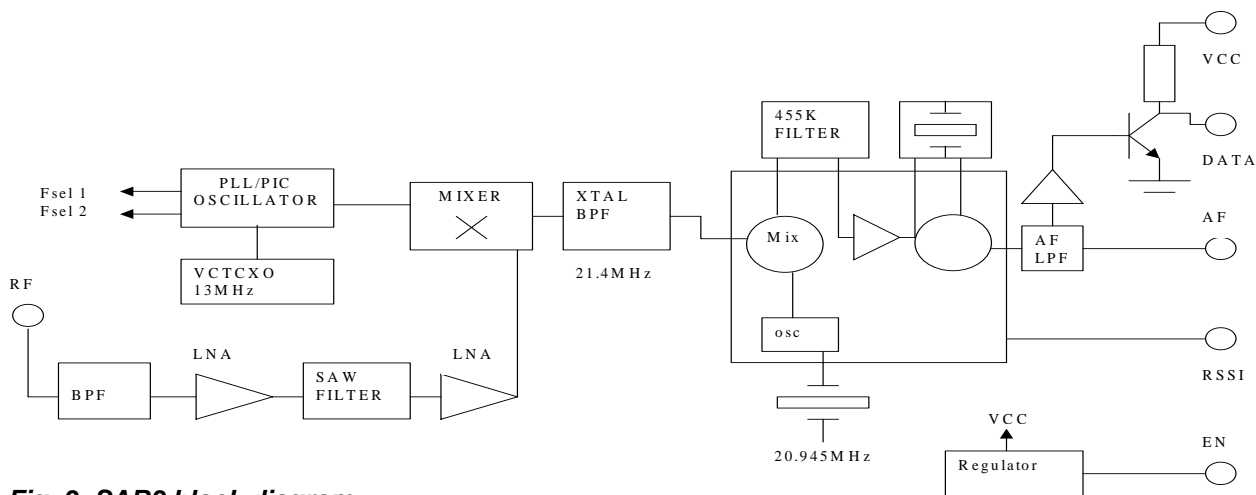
VCC

455K FILTER

DATA

Fsel 1
Fsel 2

PLL/PIC OSCILLATOR

MIXER

XTAL BPF

AF

Mix

AF LPF

VCTCXO 13MHz

21.4MHz

RF

osc

RSSI

LNA

LNA

BPF

SAW FILTER

VCC

EN

20.945MHz

Regulator

Fig. 2. SAR2 block diagram